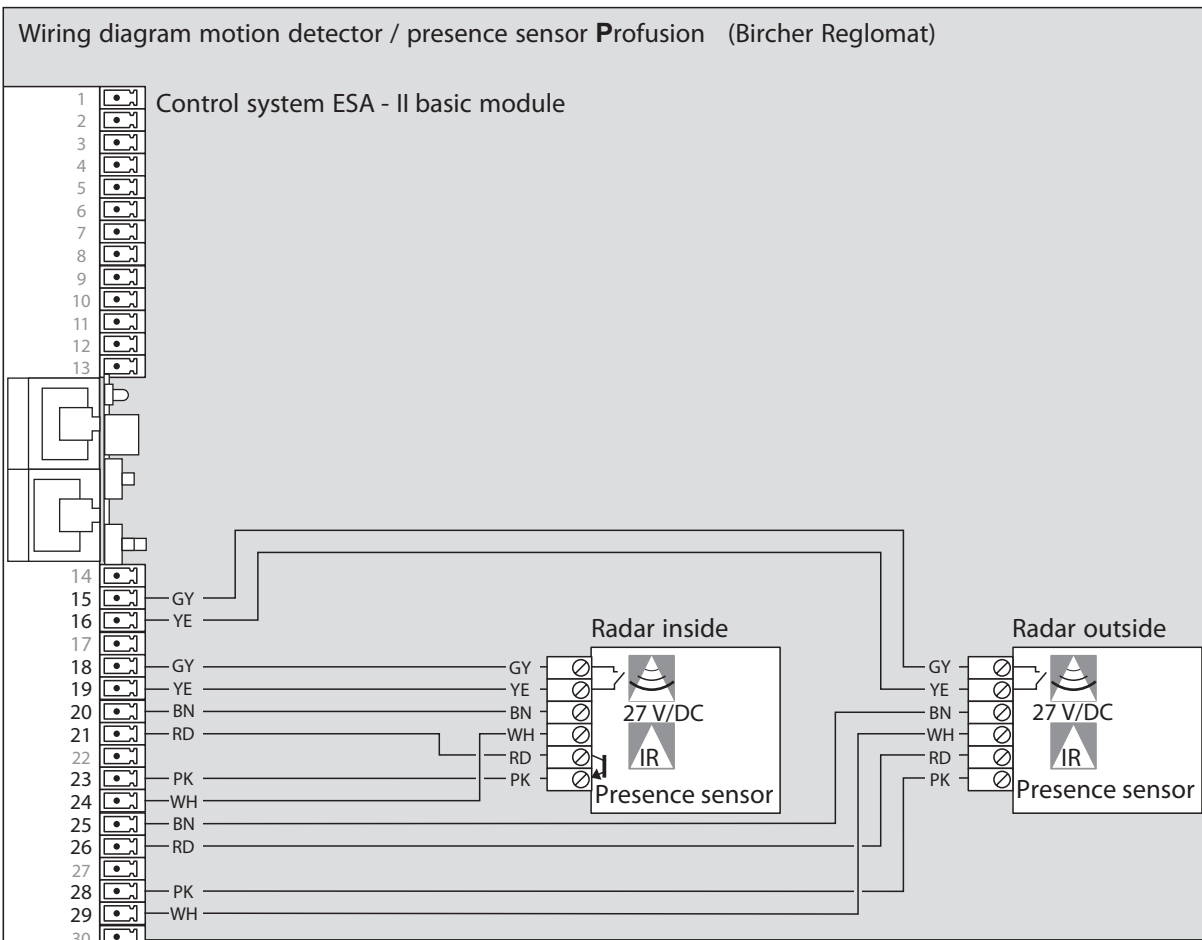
Wiring diagram motion detector / presence sensor Profusion (Bircher Reglomat)

Control system ESA - II basic module

1
2
3
4
5
6
7
8
9
10
11
12
13
14
15 GY
16 YE
17
18 GY
19 YE
20 BN
21 RD
22
23 PK
24 WH
25 BN
26 RD
27
28 PK
29 WH
30

Radar inside
GY
YE
BN
WH
RD
PK
27 V/DC
IR
Presence sensor

Radar outside
GY
YE
BN
WH
RD
PK
27 V/DC
IR
Presence sensor